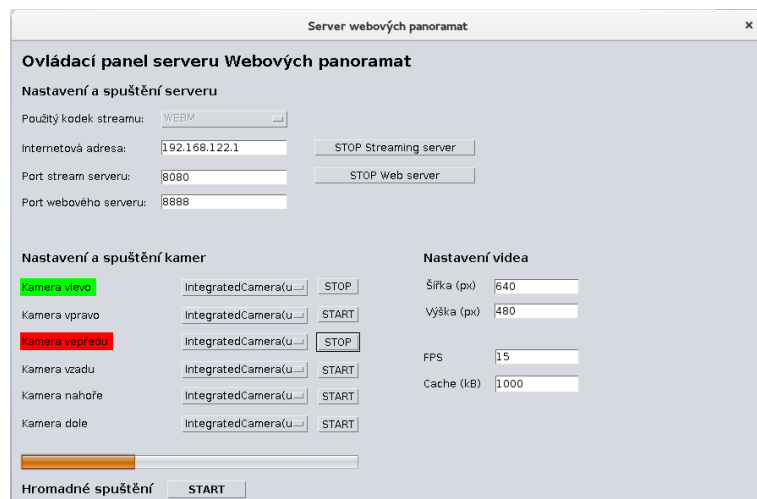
Server webových panoramat

×

Ovládací panel serveru Webových panoramat

Nastavení a spuštění serveru

Použitý kodek streamu: WEBM

Internetová adresa: 192.168.122.1

STOP Streaming server

Port stream serveru: 8080

STOP Web server

Port webového serveru: 8888

Nastavení a spuštění kamer

Kamera vlevo IntegratedCamera(u STOP

Kamera vpravo IntegratedCamera(u START

Kamera vepředu IntegratedCamera(u STOP

Kamera vzadu IntegratedCamera(u START

Kamera nahoře IntegratedCamera(u START

Kamera dole IntegratedCamera(u START

Nastavení videa

Šířka (px) 640

Výška (px) 480

FPS 15

Cache (kB) 1000

Hromadné spuštění START